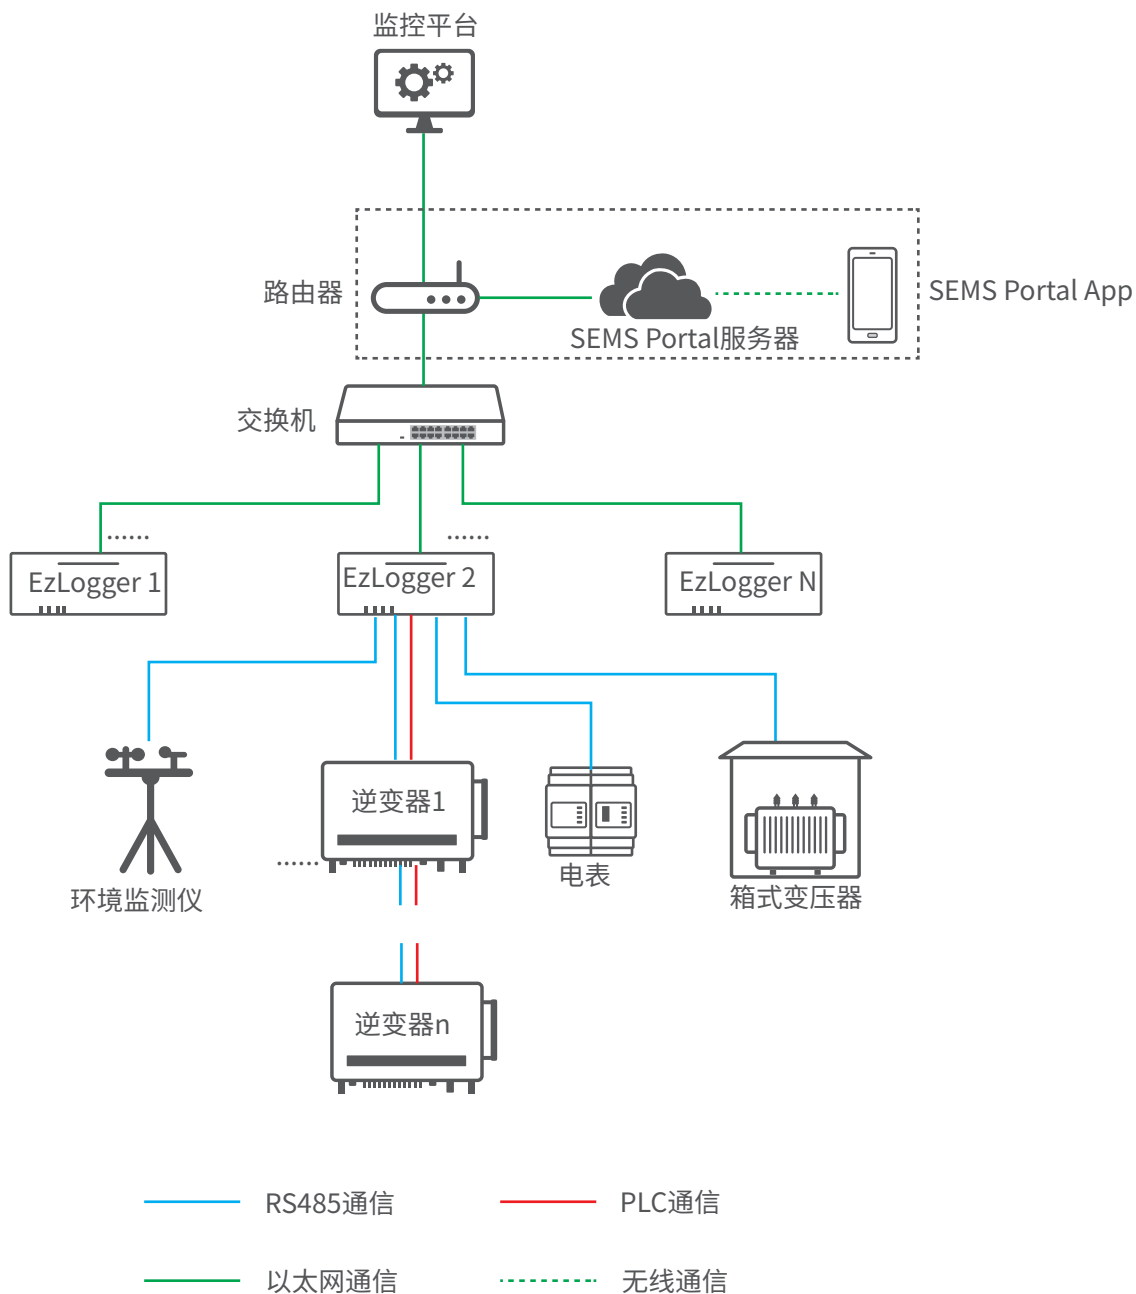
监控平台

路由器

SEMS Portal服务器

SEMS Portal App

交换机

......

......

EzLogger 1

EzLogger 2

EzLogger N

逆变器1

......

电表

箱式变压器

环境监测仪

逆变器n

RS485通信

PLC通信

以太网通信

无线通信